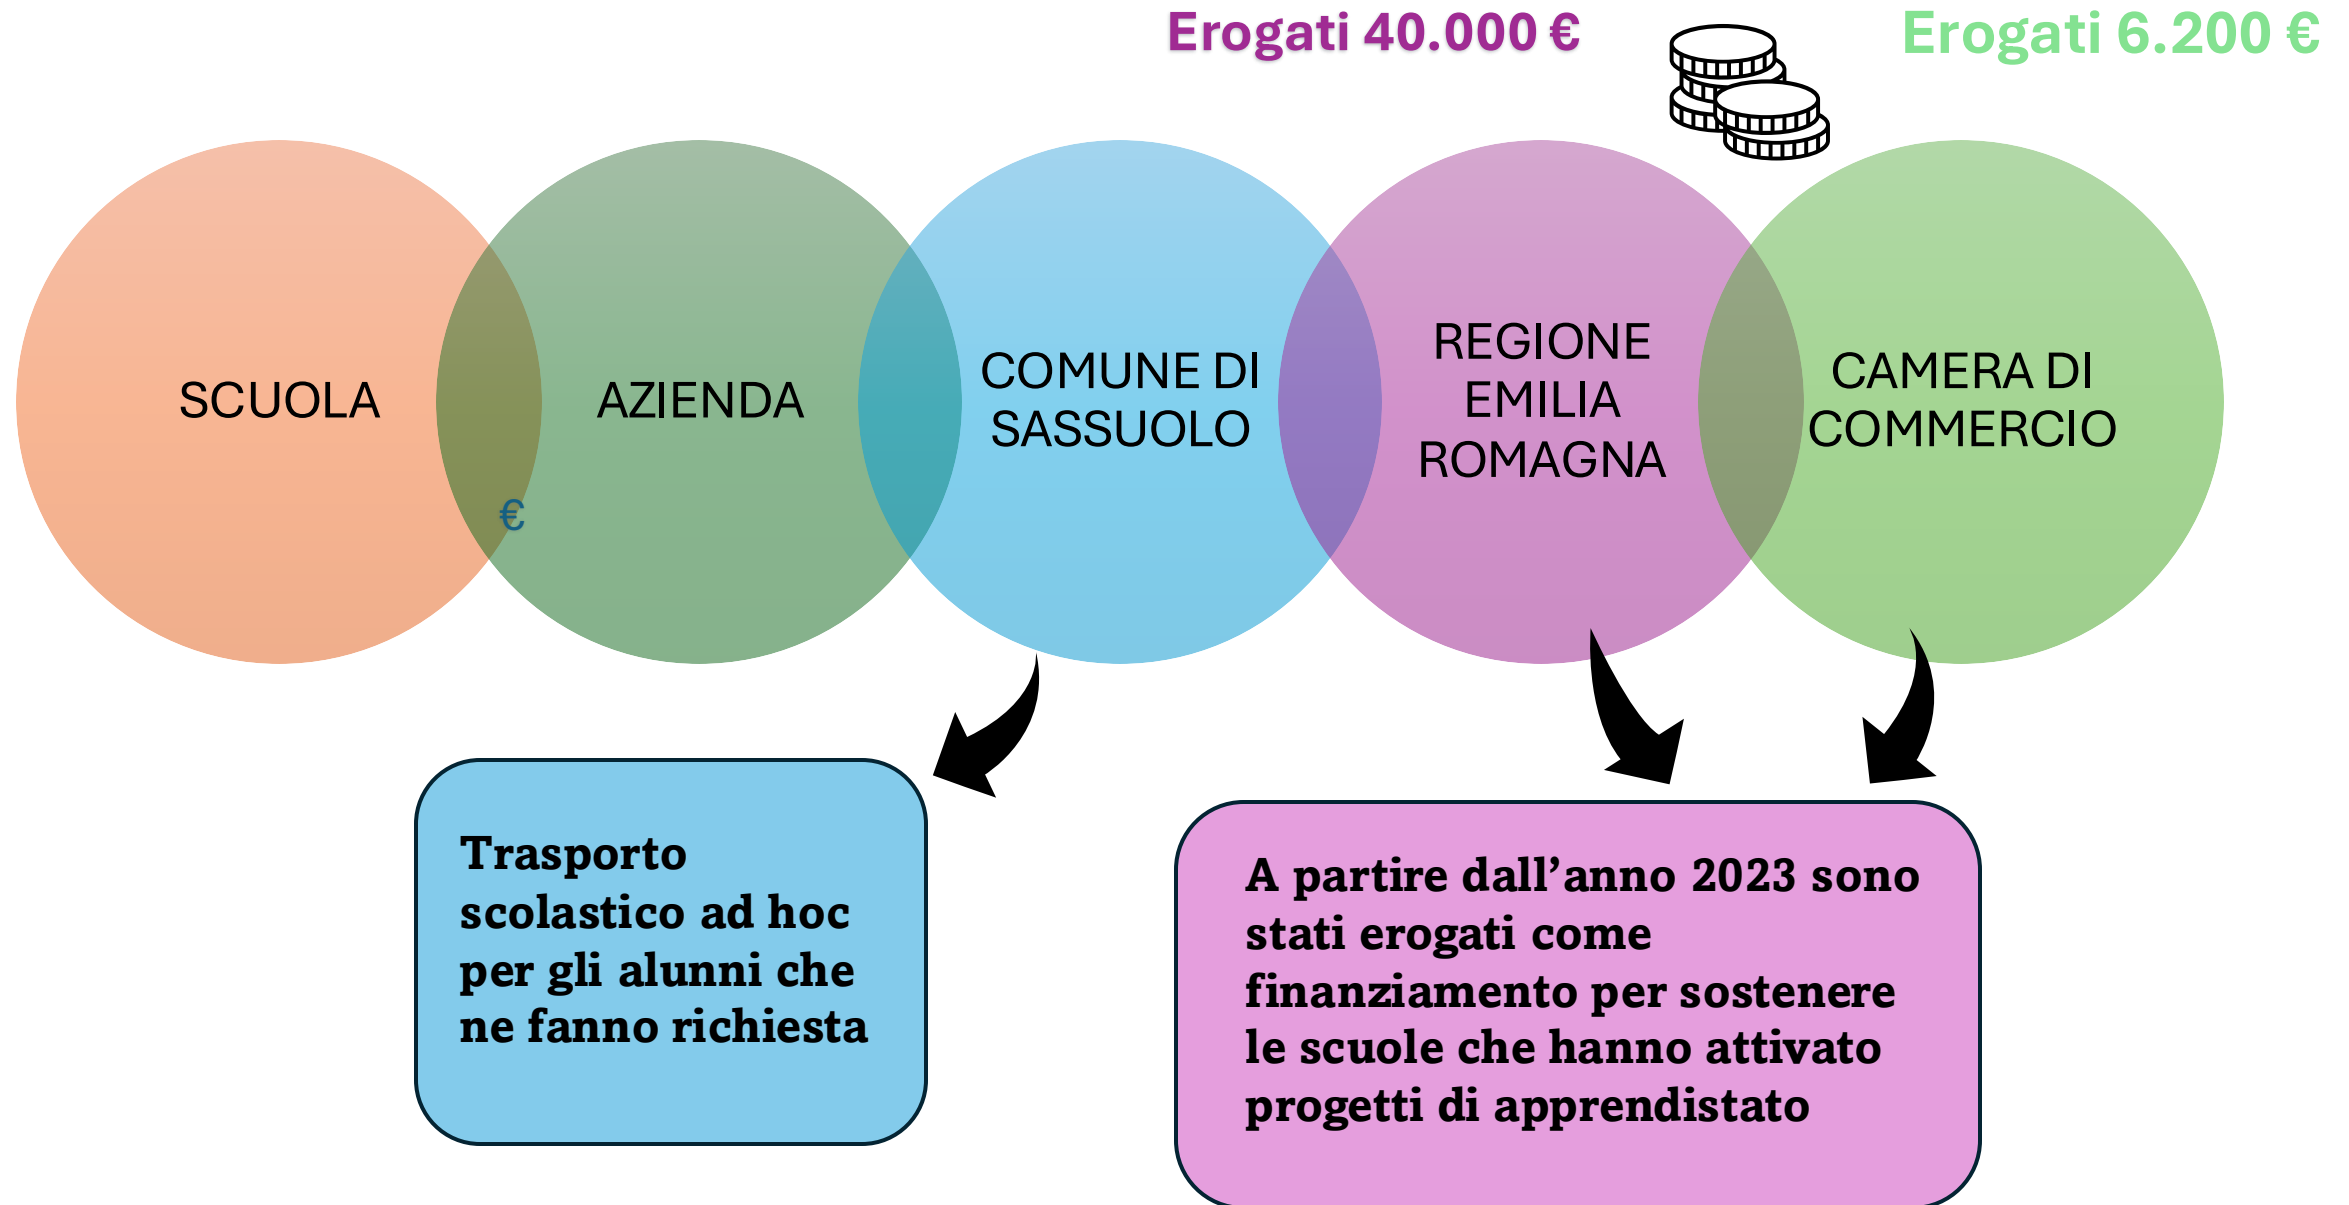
Erogati 40.000 €

Erogati 6.200 €

SCUOLA

€

AZIENDA

COMUNE DI SASSUOLO

REGIONE EMILIA ROMAGNA

CAMERA DI COMMERCIO

Trasporto scolastico ad hoc per gli alunni che ne fanno richiesta

A partire dall’anno 2023 sono stati erogati come finanziamento per sostenere le scuole che hanno attivato progetti di apprendistato